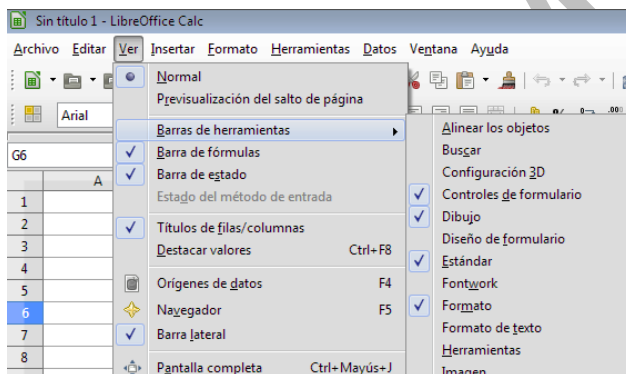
Sin título 1 - LibreOffice Calc

Archivo Editar Ver Insertar Formato Herramientas Datos Ventana Ayuda

Arial

G6

A

1
2
3
4
5
6
7
8

Normal
Previsualización del salto de página
Barras de herramientas
Barra de fórmulas
Barra de estado
Estado del método de entrada
Títulos de filas/columnas
Destacar valores Ctrl+F8
Orígenes de datos F4
Navegador F5
Barra lateral
Pantalla completa Ctrl+Mayús+J

Alinear los objetos
Buscar
Configuración 3D
Controles de formulario
Dibujo
Diseño de formulario
Estándar
Fontwork
Formato
Formato de texto
Herramientas
Imagen